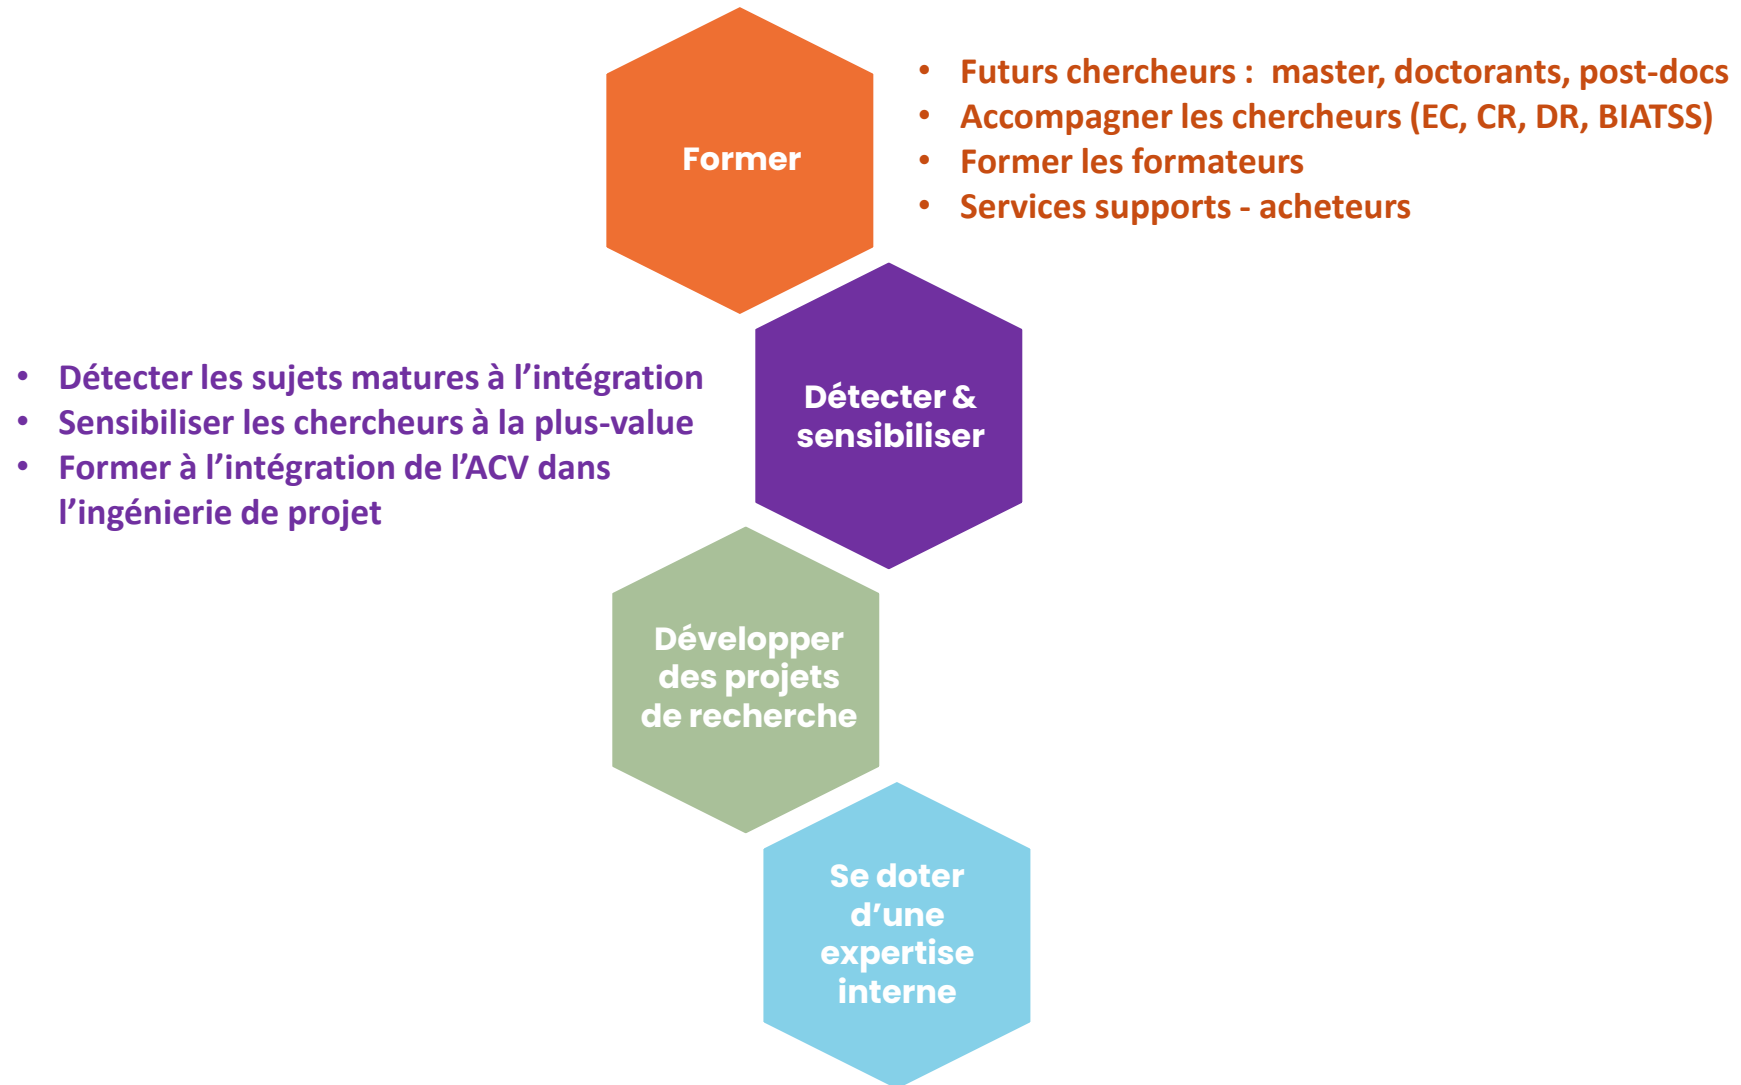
Former

- Futurs chercheurs : master, doctorants, post-docs
- Accompagner les chercheurs (EC, CR, DR, BIATSS)
- Former les formateurs
- Services supports - acheteurs

- Détecter les sujets matures à l’intégration
- Sensibiliser les chercheurs à la plus-value
- Former à l’intégration de l’ACV dans l’ingénierie de projet

Détecter & sensibiliser

Développer des projets de recherche

Se doter d’une expertise interne